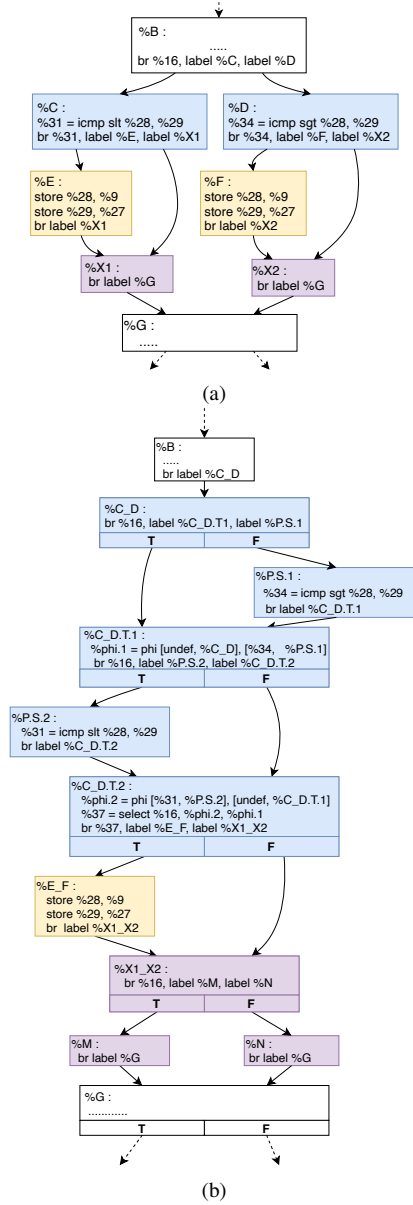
%B :
.....
br %16, label %C, label %D

%C :
%31 = icmp slt %28, %29
br %31, label %E, label %X1

%D :
%34 = icmp sgt %28, %29
br %34, label %F, label %X2

%E :
store %28, %9
store %29, %27
br label %X1

%F :
store %28, %9
store %29, %27
br label %X2

%X1 :
br label %G

%X2 :
br label %G

%G :
.....

(a)

%B :
.....
br label %C_D

%C_D :
br %16, label %C_D.T.1, label %P.S.1

| T | F |
|---|---|

%P.S.1 :
%34 = icmp sgt %28, %29
br label %C_D.T.1

%C_D.T.1 :
%phi.1 = phi [undef, %C_D], [%34, %P.S.1]
br %16, label %P.S.2, label %C_D.T.2

| T | F |
|---|---|

%P.S.2 :
%31 = icmp slt %28, %29
br label %C_D.T.2

%C_D.T.2 :
%phi.2 = phi [%31, %P.S.2], [undef, %C_D.T.1]
%37 = select %16, %phi.2, %phi.1
br %37, label %E_F, label %X1_X2

| T | F |
|---|---|

%E_F :
store %28, %9
store %29, %27
br label %X1_X2

%X1_X2 :
br %16, label %M, label %N

| T | F |
|---|---|

%M :
br label %G

%N :
br label %G

%G :
............

| T | F |
|---|---|

(b)